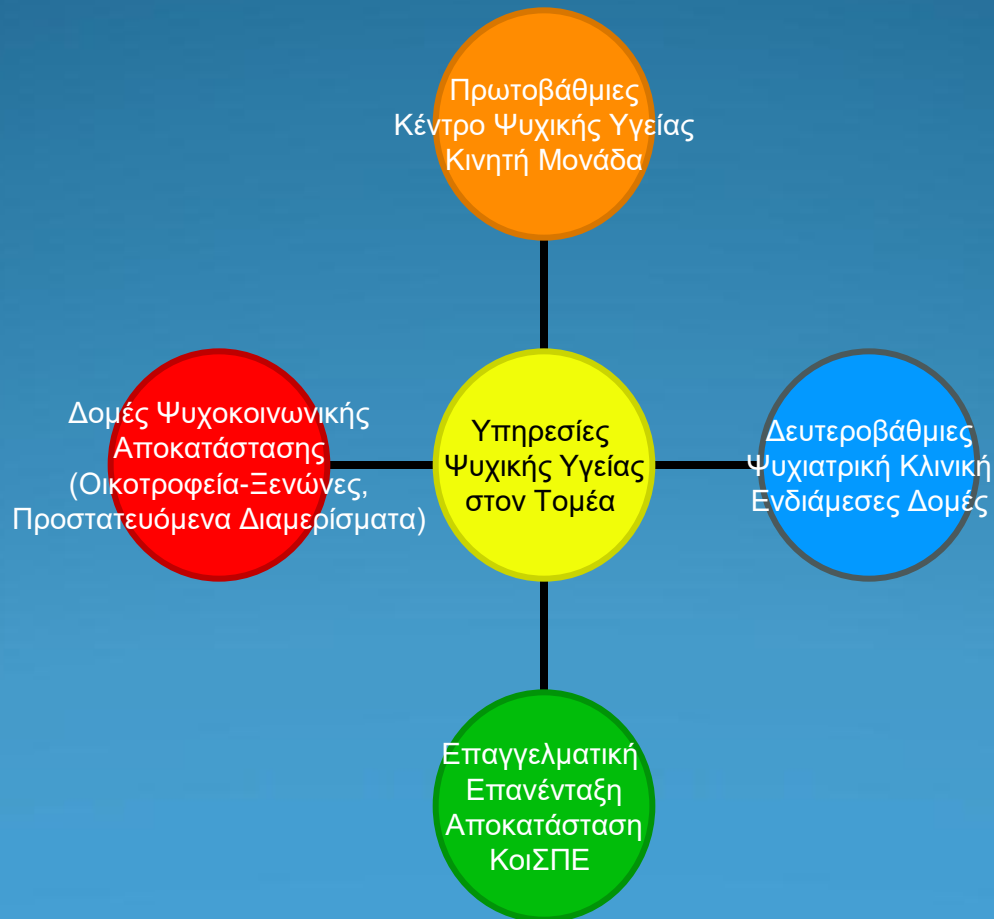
Πρωτοβάθμιες
Κέντρο Ψυχικής Υγείας
Κινητή Μονάδα

Δομές Ψυχοκοινωνικής
Αποκατάστασης
(Οικοτροφεία-Ξενώνες,
Προστατευόμενα Διαμερίσματα)

Υπηρεσίες
Ψυχικής Υγείας
στον Τομέα

Δευτεροβάθμιες
Ψυχιατρική Κλινική
Ενδιάμεσες Δομές

Επαγγελματική
Επανένταξη
Αποκατάσταση
ΚοιΣΠΕ